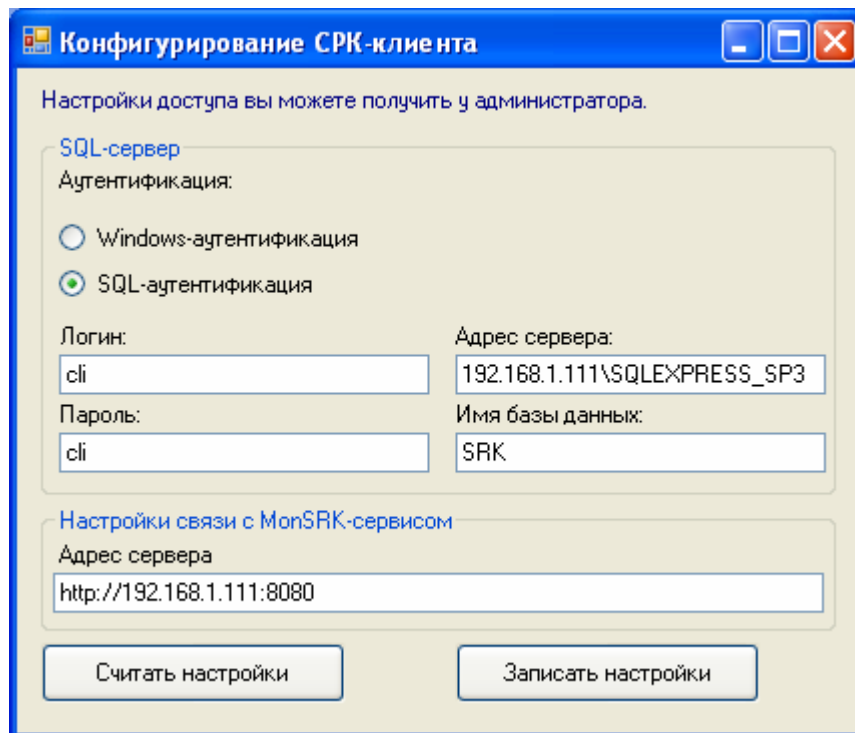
Конфигурирование СРК-клиента

Настройки доступа вы можете получить у администратора.

SQL-сервер

Аутентификация:

Windows-аутентификация

SQL-аутентификация

Логин:

cli

Пароль:

cli

Адрес сервера:

192.168.1.111\SQLEXPRESS_SP3

Имя базы данных:

SRK

Настройки связи с MonSRK-сервисом

Адрес сервера

http://192.168.1.111:8080

Считать настройки

Записать настройки